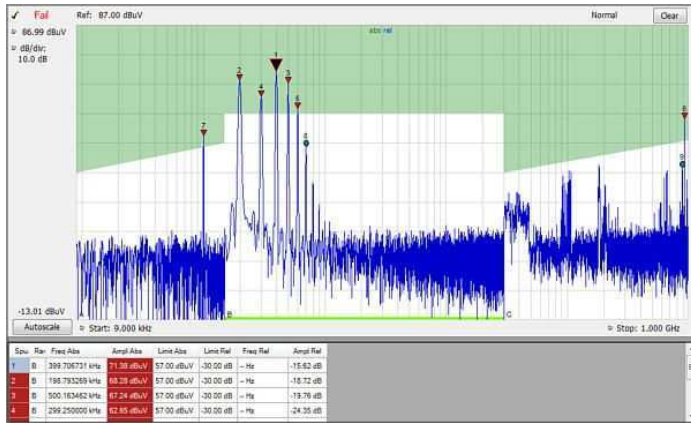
✓ Fail Ref: 87.00 dBuV Normal Clear

86.99 dBuV

dB/div: 10.0 dB

abs rel

1 2 3 4 5 6 7 8 9

-13.01 dBuV

B C

Autoscale Start: 9.000 kHz Stop: 1.000 GHz

| Spu | Ran | Freq Abs | Ampl Abs | Limit Abs | Limit Rel | Freq Rel | Ampl Rel |
|---|---|---|---|---|---|---|---|
| 1 | B | 399.706731 kHz | 71.38 dBuV | 57.00 dBuV | -30.00 dB | -- Hz | -15.62 dB |
| 2 | B | 198.793269 kHz | 68.28 dBuV | 57.00 dBuV | -30.00 dB | -- Hz | -18.72 dB |
| 3 | B | 500.163462 kHz | 67.24 dBuV | 57.00 dBuV | -30.00 dB | -- Hz | -19.76 dB |
| 4 | B | 299.250000 kHz | 62.65 dBuV | 57.00 dBuV | -30.00 dB | -- Hz | -24.35 dB |